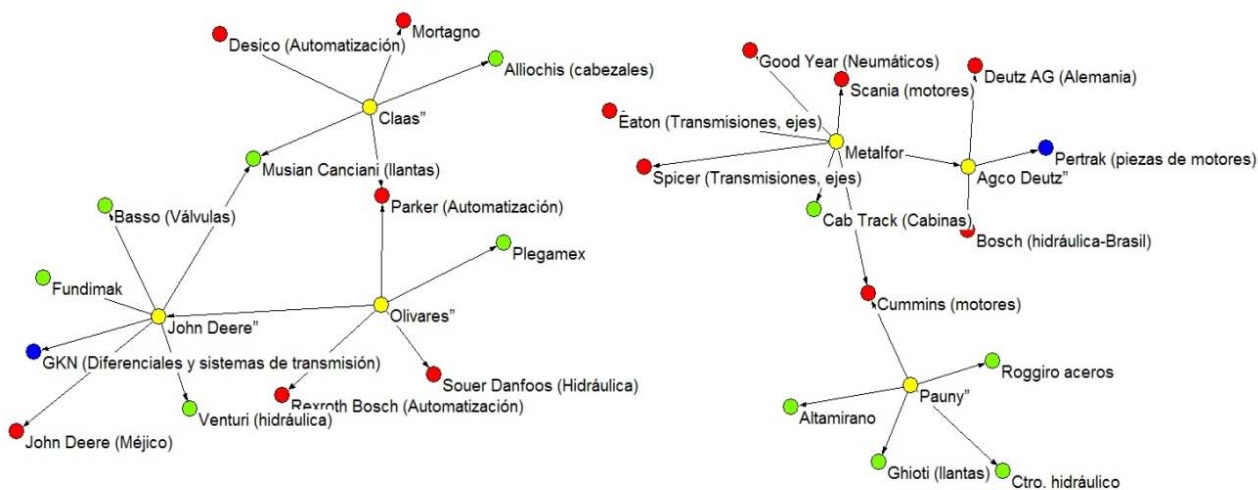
Mortagno
Desico (Automatización)
Alliochis (cabezales)
Claas"
Musian Canciani (llantas)
Basso (Válvulas)
Parker (Automatización)
Plegamex
Fundimak
John Deere"
Olivares"
GKN (Diferenciales y sistemas de transmisión)
Souer Danfoos (Hidráulica)
Rexroth Bosch (Automatización)
Venturi (hidráulica)
John Deere (Méjico)

Good Year (Neumáticos)
Deutz AG (Alemania)
Scania (motores)
Eaton (Transmisiones, ejes)
Metalfor
Pertrak (piezas de motores)
Agco Deutz"
Spicer (Transmisiones, ejes)
Cab Track (Cabinas)
Bosch (hidráulica-Brasil)
Cummins (motores)
Roggiro aceros
Pauny"
Altamirano
Ghioti (llantas)
Ctro. hidráulico